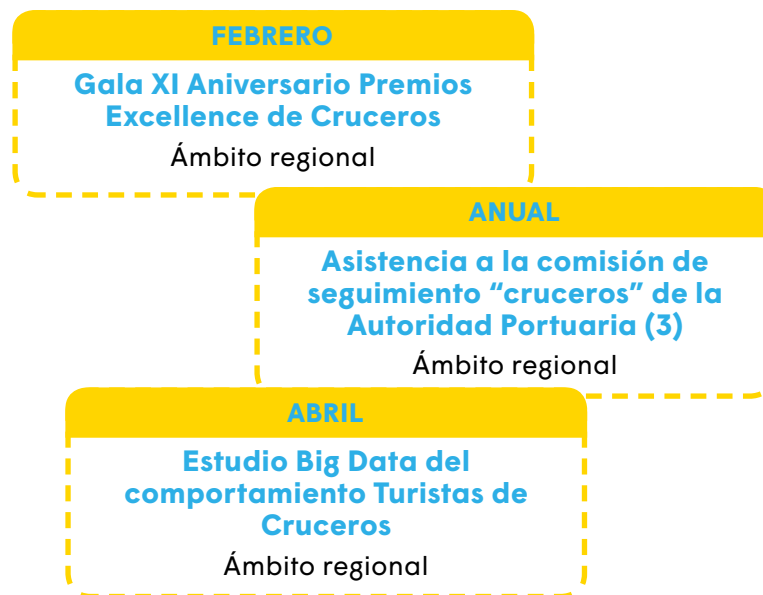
FEBRERO

Gala XI Aniversario Premios Excellence de Cruceros

Ámbito regional

ANUAL

Asistencia a la comisión de seguimiento “cruceros” de la Autoridad Portuaria (3)

Ámbito regional

ABRIL

Estudio Big Data del comportamiento Turistas de Cruceros

Ámbito regional